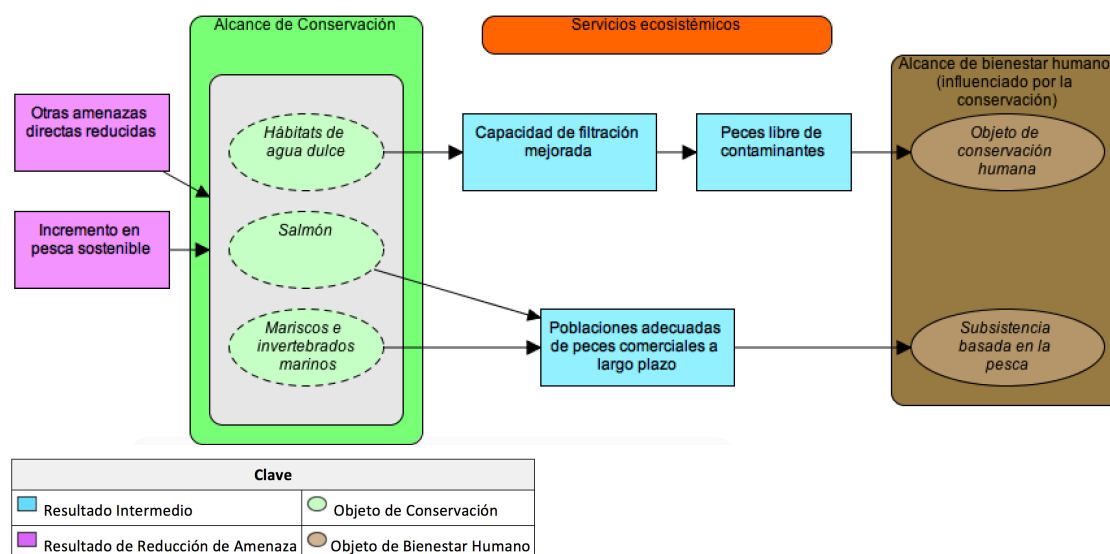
Alcance de Conservación

Servicios ecosistémicos

Alcance de bienestar humano (influenciado por la conservación)

Otras amenazas directas reducidas

Incremento en pesca sostenible

Hábitats de agua dulce

Salmón

Mariscos e invertebrados marinos

Capacidad de filtración mejorada

Peces libre de contaminantes

Objeto de conservación humana

Poblaciones adecuadas de peces comerciales a largo plazo

Subsistencia basada en la pesca

| Clave | |
|---|---|
| Resultado Intermedio | Objeto de Conservación |
| Resultado de Reducción de Amenaza | Objeto de Bienestar Humano |